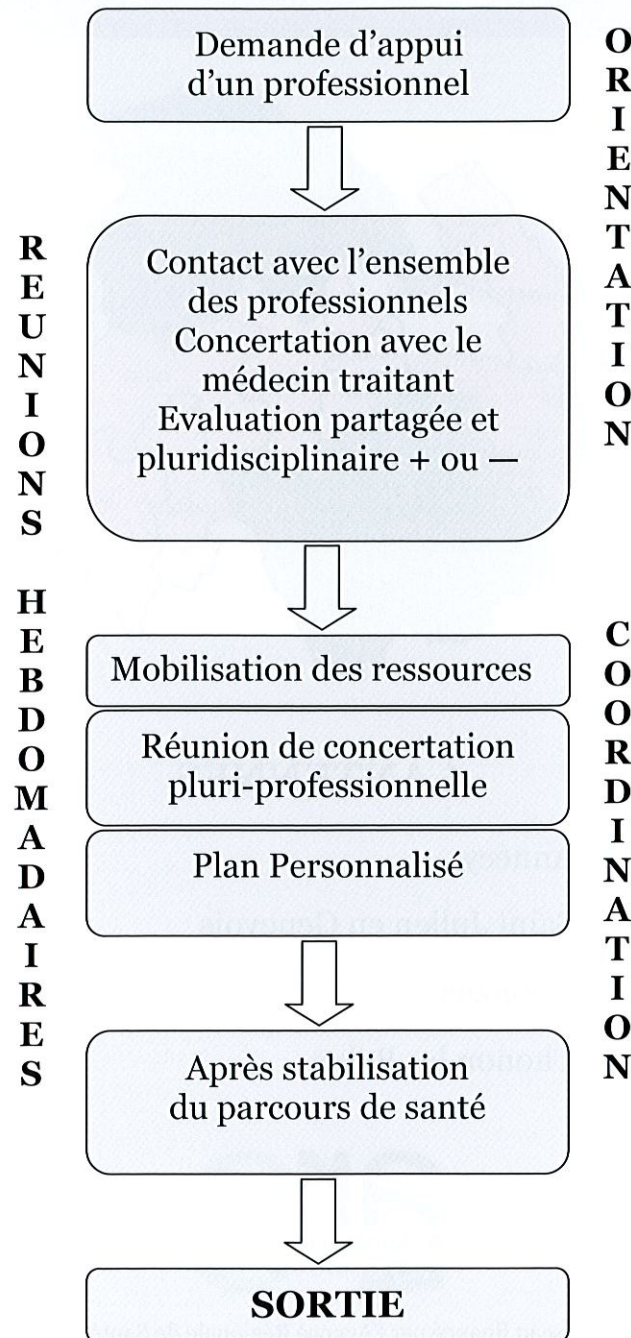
Demande d'appui d'un professionnel

ORIENTATION

REUNIONS HEBDOMADAIRES

Contact avec l'ensemble des professionnels
Concertation avec le médecin traitant
Evaluation partagée et pluridisciplinaire + ou —

COORDINATION

Mobilisation des ressources

Réunion de concertation pluri-professionnelle

Plan Personnalisé

Après stabilisation du parcours de santé

SORTIE